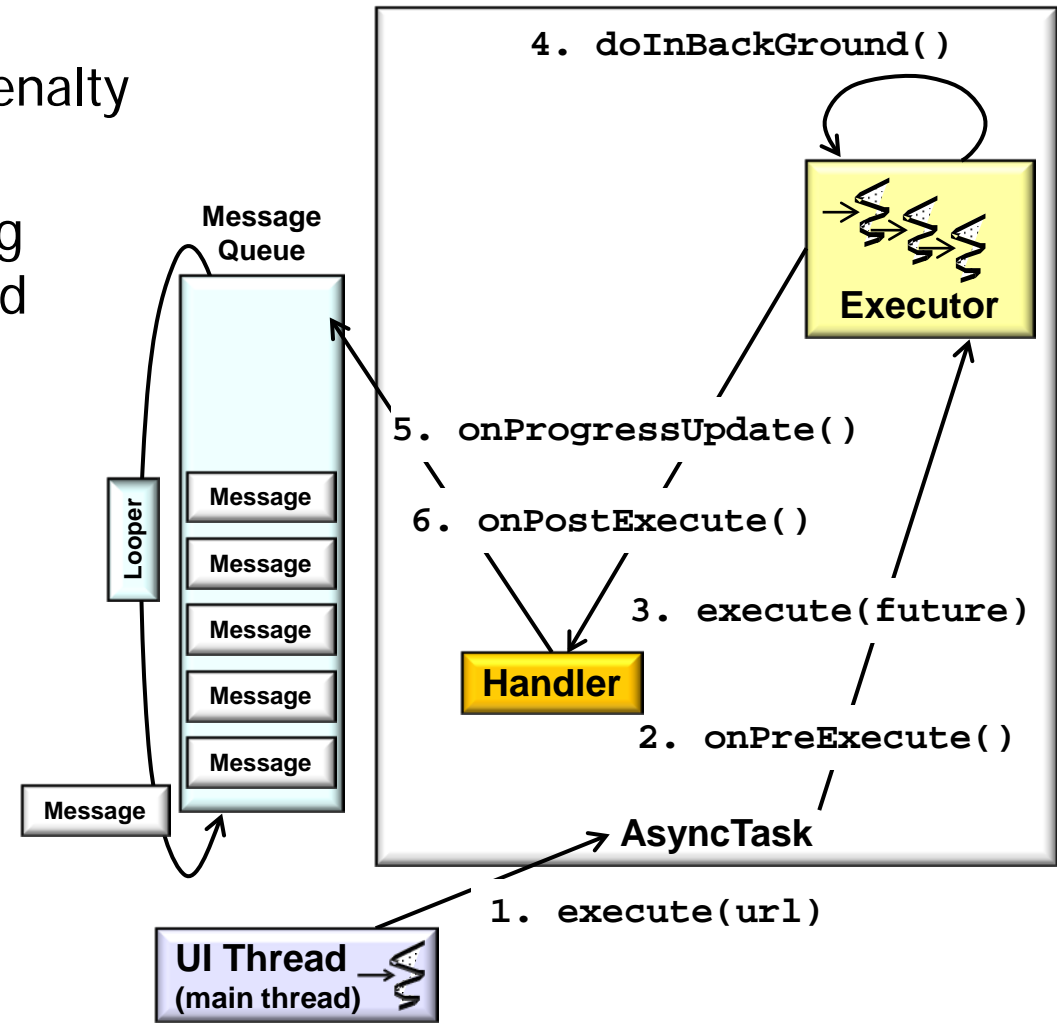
enalty

g
d

4. doInBackGround()

Message Queue

Executor

5. onProgressUpdate()

Looper

Message

6. onPostExecute()

Message

Message

3. execute(future)

Handler

Message

2. onPreExecute()

Message

Message

AsyncTask

1. execute(url)

UI Thread
(main thread)